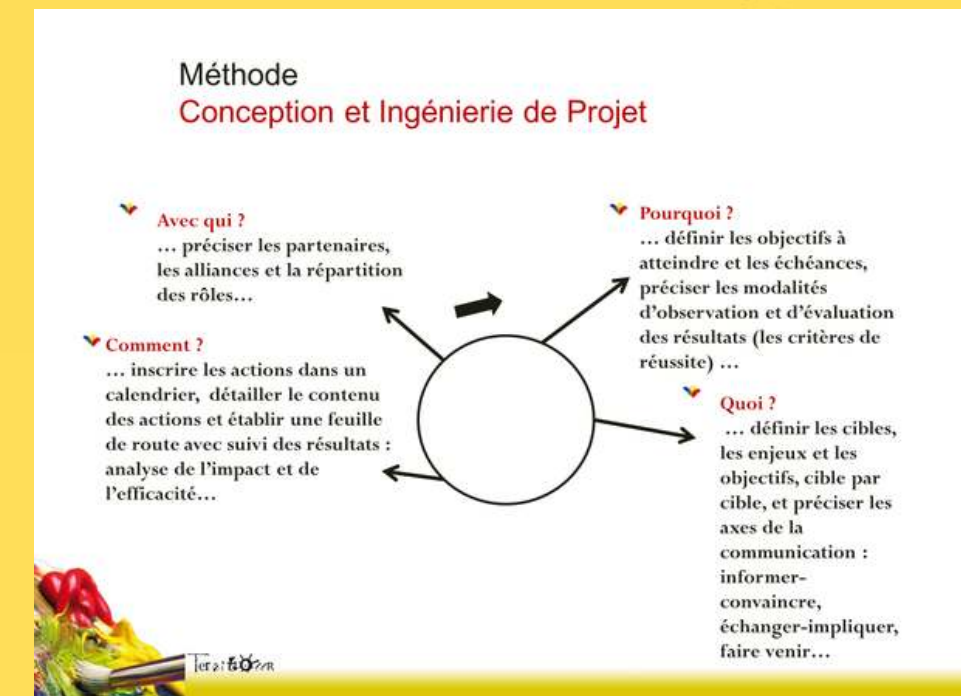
Méthode
Conception et Ingénierie de Projet

Avec qui ?
… préciser les partenaires, les alliances et la répartition des rôles…

Comment ?
… inscrire les actions dans un calendrier, détailler le contenu des actions et établir une feuille de route avec suivi des résultats : analyse de l'impact et de l'efficacité…

Pourquoi ?
… définir les objectifs à atteindre et les échéances, préciser les modalités d'observation et d'évaluation des résultats (les critères de réussite) …

Quoi ?
… définir les cibles, les enjeux et les objectifs, cible par cible, et préciser les axes de la communication : informer-convaincre, échanger-impliquer, faire venir…

Terr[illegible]